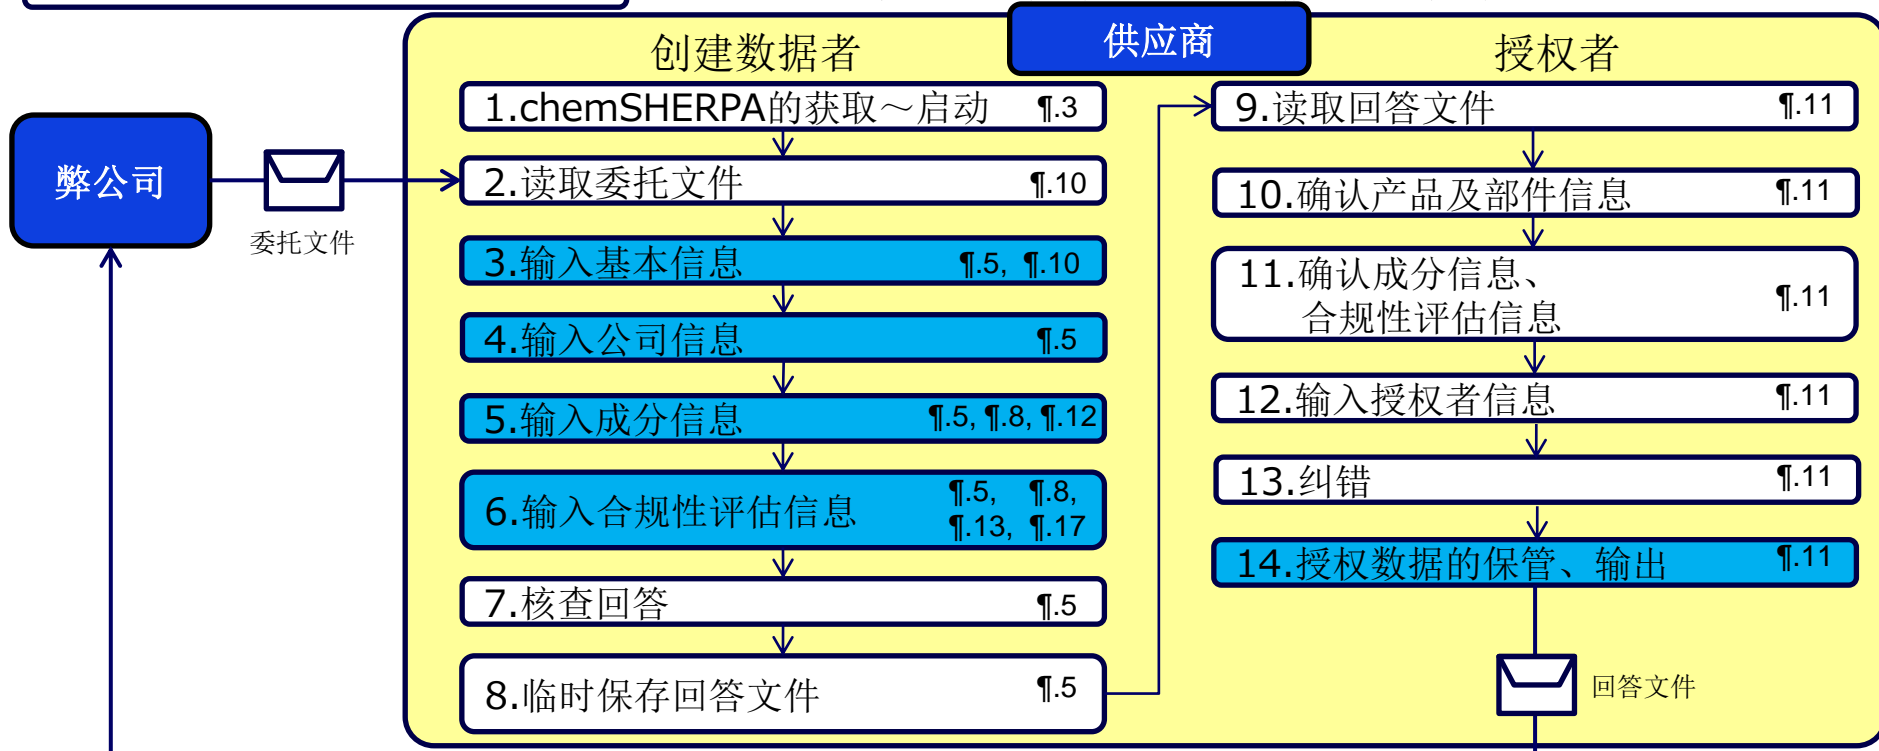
供应商

创建数据者

授权者

弊公司

委托文件

1.chemSHERPA的获取～启动 ¶.3

2.读取委托文件 ¶.10

3.输入基本信息 ¶.5, ¶.10

4.输入公司信息 ¶.5

5.输入成分信息 ¶.5, ¶.8, ¶.12

6.输入合规性评估信息 ¶.5, ¶.8, ¶.13, ¶.17

7.核查回答 ¶.5

8.临时保存回答文件 ¶.5

9.读取回答文件 ¶.11

10.确认产品及部件信息 ¶.11

11.确认成分信息、合规性评估信息 ¶.11

12.输入授权者信息 ¶.11

13.纠错 ¶.11

14.授权数据的保管、输出 ¶.11

回答文件